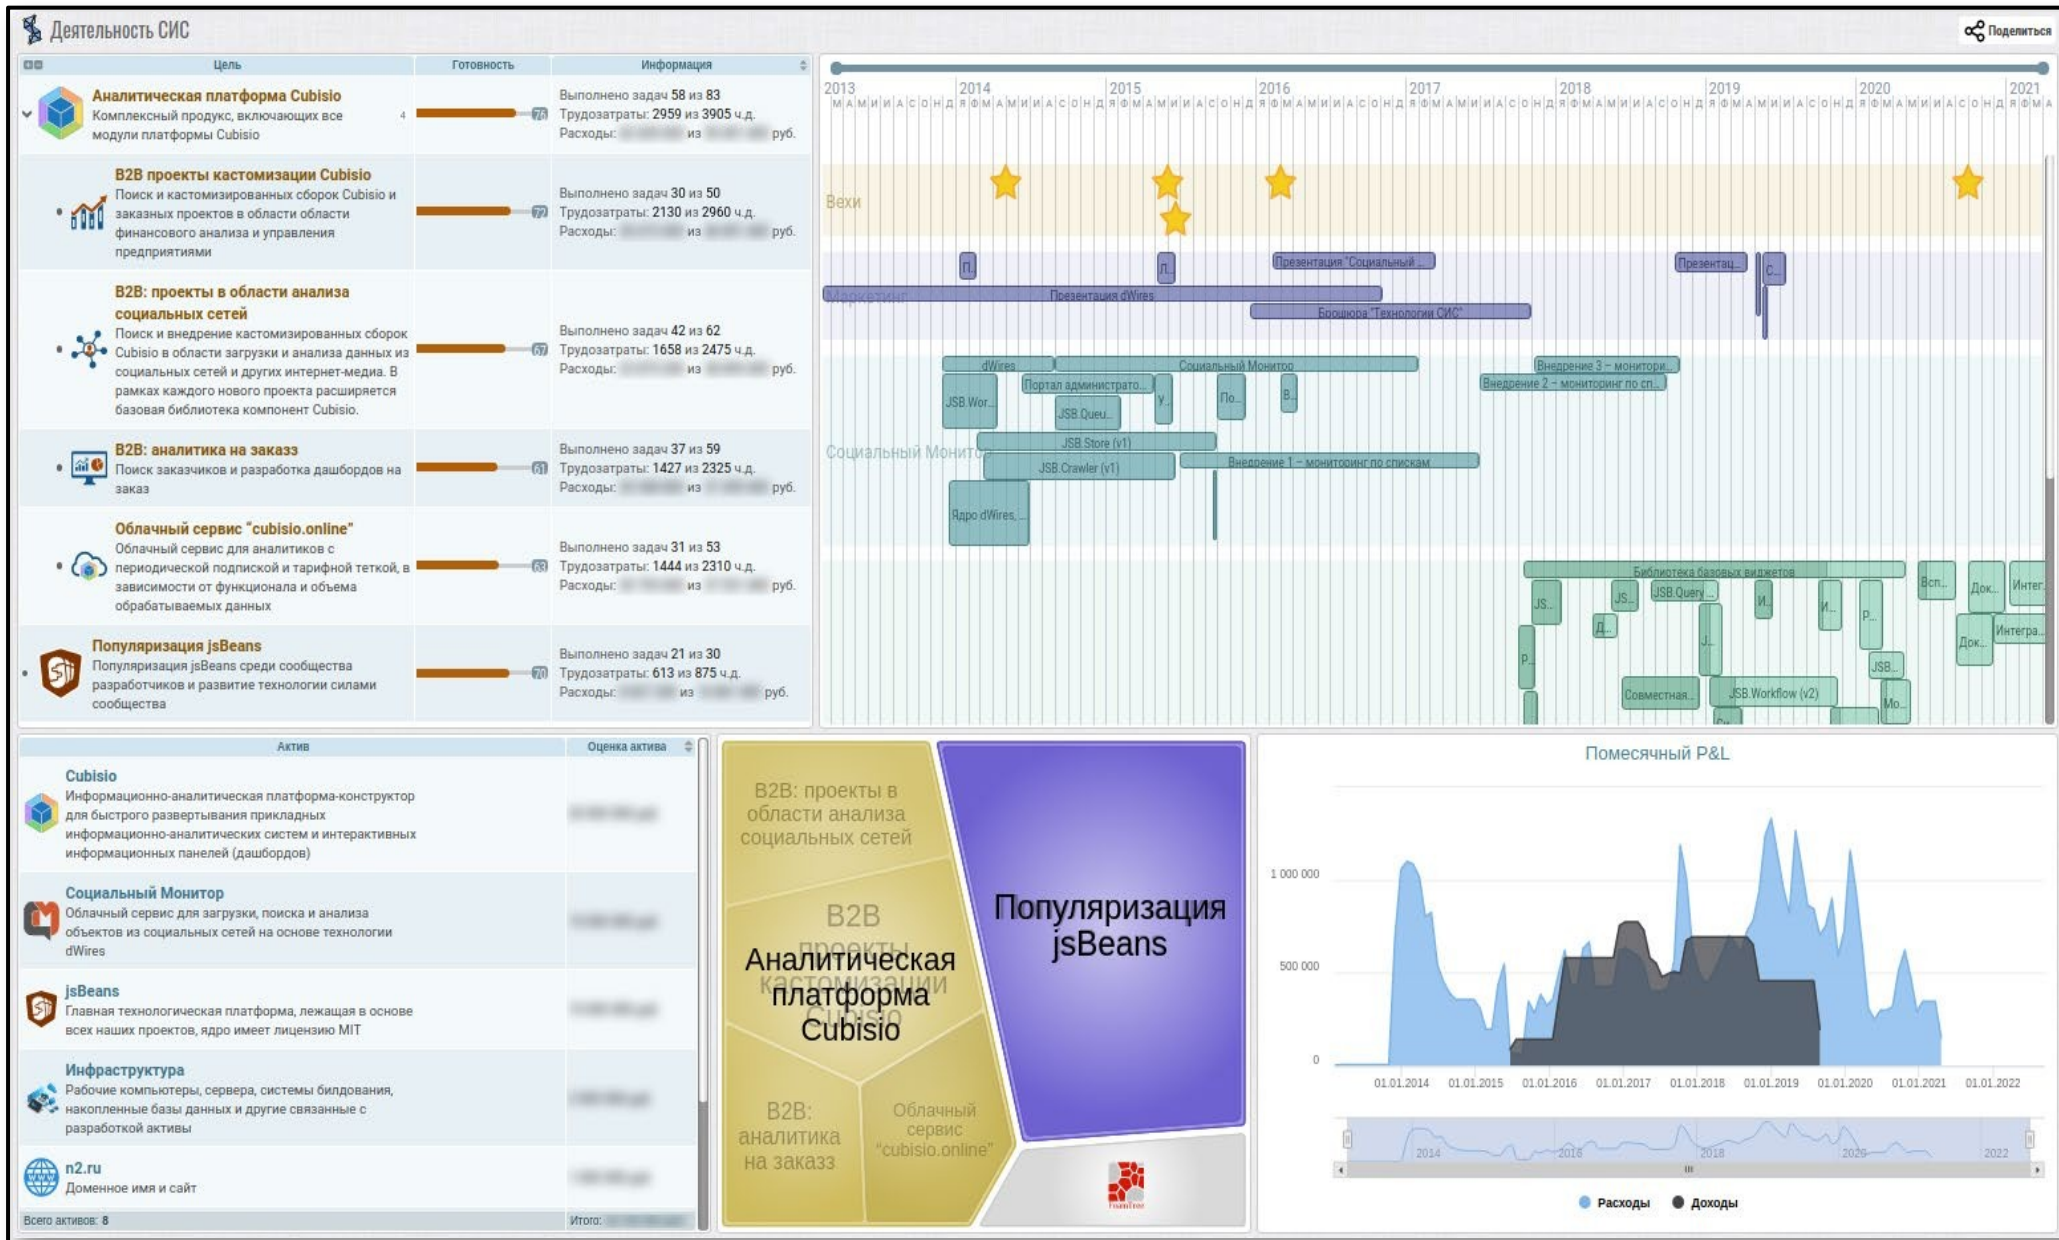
Деятельность СИС

Поделиться

| Цель | Готовность | Информация |
|---|---|---|
| Аналитическая платформа Cubisio. Комплексный продукс, включающих все модули платформы Cubisio | 4 | Выполнено задач 58 из 83. Трудозатраты: 2959 из 3905 ч.д. Расходы: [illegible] из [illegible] руб. |
| B2B проекты кастомизации Cubisio. Поиск и кастомизированных сборок Cubisio и заказных проектов в области области финансового анализа и управления предприятиями | 72 | Выполнено задач 30 из 50. Трудозатраты: 2130 из 2960 ч.д. Расходы: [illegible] из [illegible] руб. |
| B2B: проекты в области анализа социальных сетей. Поиск и внедрение кастомизированных сборок Cubisio в области загрузки и анализа данных из социальных сетей и других интернет-медиа. В рамках каждого нового проекта расширяется базовая библиотека компонент Cubisio. | 67 | Выполнено задач 42 из 62. Трудозатраты: 1658 из 2475 ч.д. Расходы: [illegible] из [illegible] руб. |
| B2B: аналитика на заказ. Поиск заказчиков и разработка дашбордов на заказ | 61 | Выполнено задач 37 из 59. Трудозатраты: 1427 из 2325 ч.д. Расходы: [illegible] из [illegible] руб. |
| Облачный сервис "cubisio.online". Облачный сервис для аналитиков с периодической подпиской и тарифной теткой, в зависимости от функционала и объема обрабатываемых данных | 63 | Выполнено задач 31 из 53. Трудозатраты: 1444 из 2310 ч.д. Расходы: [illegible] из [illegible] руб. |
| Популяризация jsBeans. Популяризация jsBeans среди сообщества разработчиков и развитие технологии силами сообщества | 70 | Выполнено задач 21 из 30. Трудозатраты: 613 из 875 ч.д. Расходы: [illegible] из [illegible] руб. |

2013 2014 2015 2016 2017 2018 2019 2020 2021
Вехи
П.. П.. Презентация "Социальный ... Презентац... С...
Маркетинг Презентация dWires Брошюра "Технологии СИС"
dWires Социальный Монитор Внедрение 3 – мониторн... Внедрение 2 – мониторинг по сп...
JSB.Wor... Портал администрато... Y.. По.. В..
JSB.Queu...
Социальный Монитор JSB.Store (v1)
JSB.Crawler (v1) Внедрение 1 – мониторинг по спискам
Ядро dWires...
Библиотека базовых виджетов Всп... Док... Интег...
JS.. JS.. JSB.Query... И.. И.. Р..
Д.. Док... Интегра...
Р.. J.. JSB..
Совместная... JSB.Workflow (v2) Мо...

| Актив | Оценка актива |
|---|---|
| Cubisio. Информационно-аналитическая платформа-конструктор для быстрого развертывания прикладных информационно-аналитических систем и интерактивных информационных панелей (дашбордов) | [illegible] |
| Социальный Монитор. Облачный сервис для загрузки, поиска и анализа объектов из социальных сетей на основе технологии dWires | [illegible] |
| jsBeans. Главная технологическая платформа, лежащая в основе всех наших проектов, ядро имеет лицензию MIT | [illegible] |
| Инфраструктура. Рабочие компьютеры, сервера, системы билдования, накопленные базы данных и другие связанные с разработкой активы | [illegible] |
| n2.ru. Доменное имя и сайт | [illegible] |
| Всего активов: 8 | Итого: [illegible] |

B2B: проекты в области анализа социальных сетей
B2B проекты кастомизации Cubisio
Аналитическая платформа Cubisio
Популяризация jsBeans
B2B: аналитика на заказ
Облачный сервис "cubisio.online"

Помесячный P&L
1 000 000
500 000
0
01.01.2014 01.01.2015 01.01.2016 01.01.2017 01.01.2018 01.01.2019 01.01.2020 01.01.2021 01.01.2022
2014 2016 2018 2020 2022
Расходы Доходы